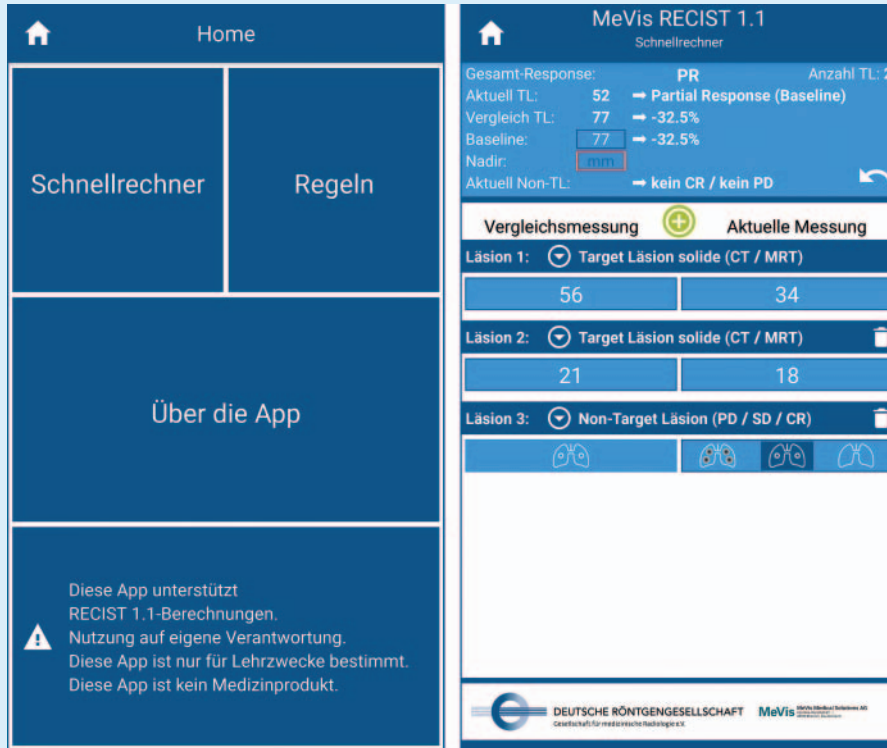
Home

Schnellrechner

Regeln

Über die App

Diese App unterstützt RECIST 1.1-Berechnungen.
Nutzung auf eigene Verantwortung.
Diese App ist nur für Lehrzwecke bestimmt.
Diese App ist kein Medizinprodukt.

MeVis RECIST 1.1
Schnellrechner

Gesamt-Response: PR Anzahl TL: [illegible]
Aktuell TL: 52 ➡ Partial Response (Baseline)
Vergleich TL: 77 ➡ -32.5%
Baseline: 77 ➡ -32.5%
Nadir: mm
Aktuell Non-TL: ➡ kein CR / kein PD

Vergleichsmessung Aktuelle Messung

Läsion 1: Target Läsion solide (CT / MRT)

| 56 | 34 |
|---|---|

Läsion 2: Target Läsion solide (CT / MRT)

| 21 | 18 |
|---|---|

Läsion 3: Non-Target Läsion (PD / SD / CR)

DEUTSCHE RÖNTGENGESELLSCHAFT
Gesellschaft für medizinische Radiologie e.V.

MeVis MeVis Medical Solutions AG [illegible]